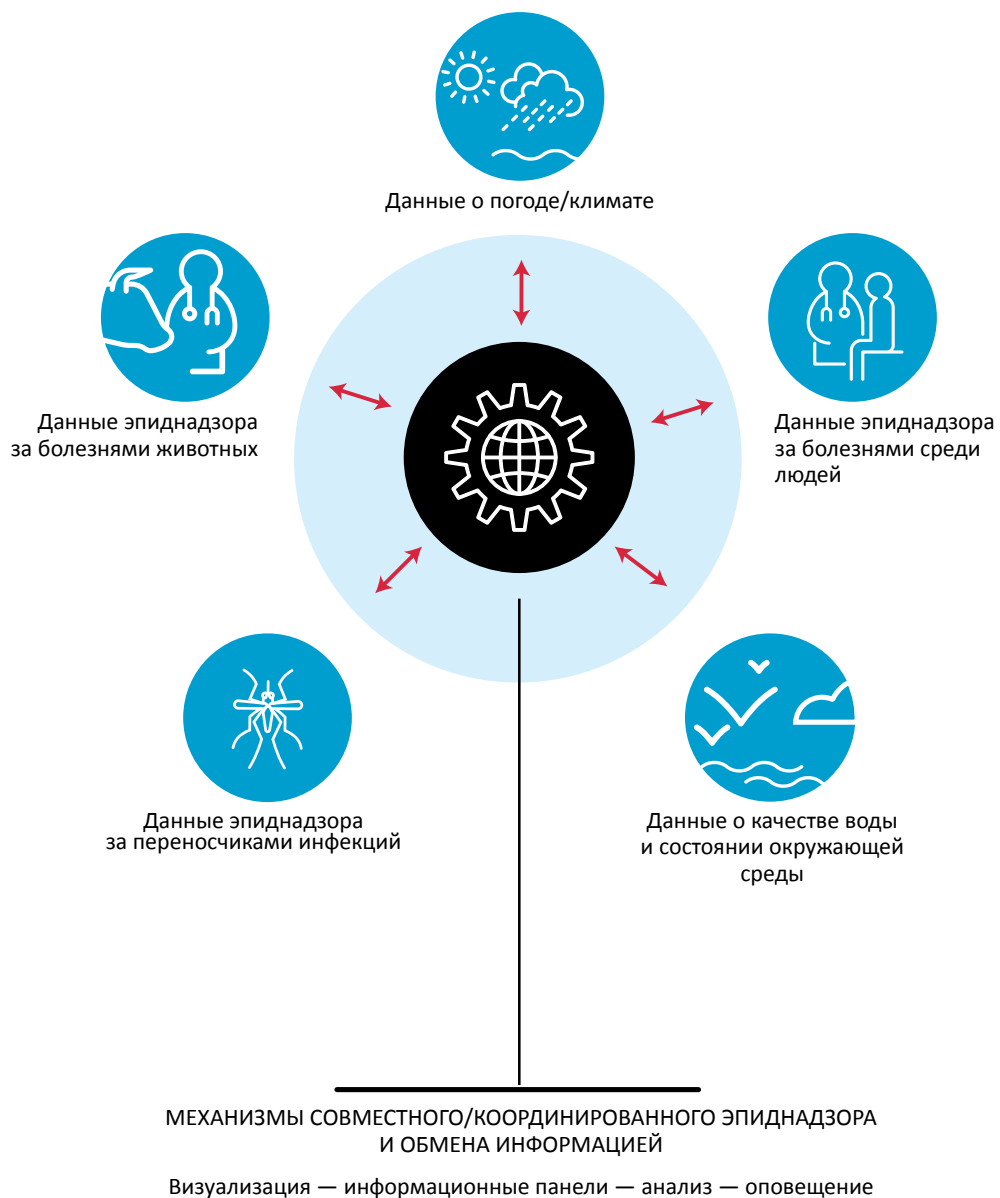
Данные о погоде/климате

Данные эпиднадзора за болезнями животных

Данные эпиднадзора за болезнями среди людей

Данные эпиднадзора за переносчиками инфекций

Данные о качестве воды и состоянии окружающей среды

МЕХАНИЗМЫ СОВМЕСТНОГО/КООРДИНИРОВАННОГО ЭПИДНАДЗОРА И ОБМЕНА ИНФОРМАЦИЕЙ

Визуализация — информационные панели — анализ — оповещение